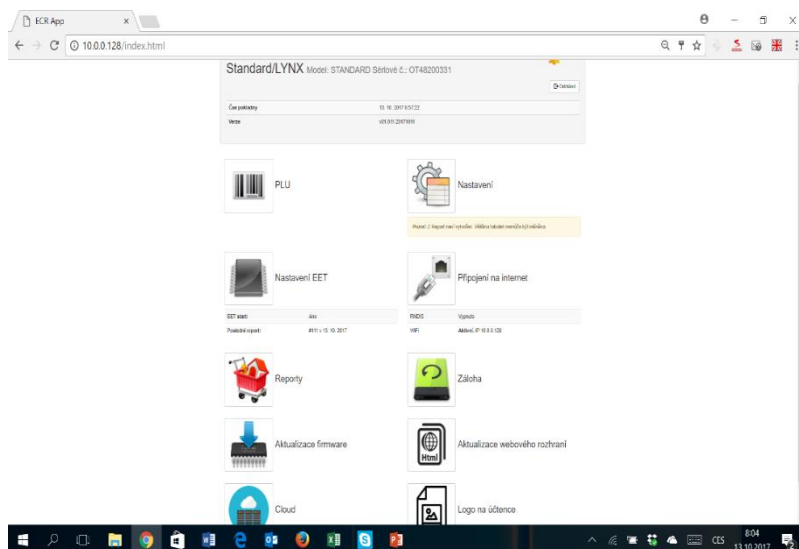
ECR App ×

10.0.0.128/index.html

Standard/LYNX Model: STANDARD Sériové č.: OT48200331

Odhlásit

| Čas pokladny | 13. 10. 2017 8:57:22 |
|---|---|
| Verze | v01.00 20171018 |

PLU

Nastavení

Pozor! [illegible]

Nastavení EET

Připojení na internet

| EET stav: | Ano |
|---|---|
| Poslední report: | #11 v 13. 10. 2017 |

| RNDIS | Vypnuto |
|---|---|
| WiFi | Aktivní, IP 10.0.0.128 |

Reporty

Záloha

Aktualizace firmware

Aktualizace webového rozhraní

Html

Cloud

Logo na účtence

CES 8:04 13.10.2017